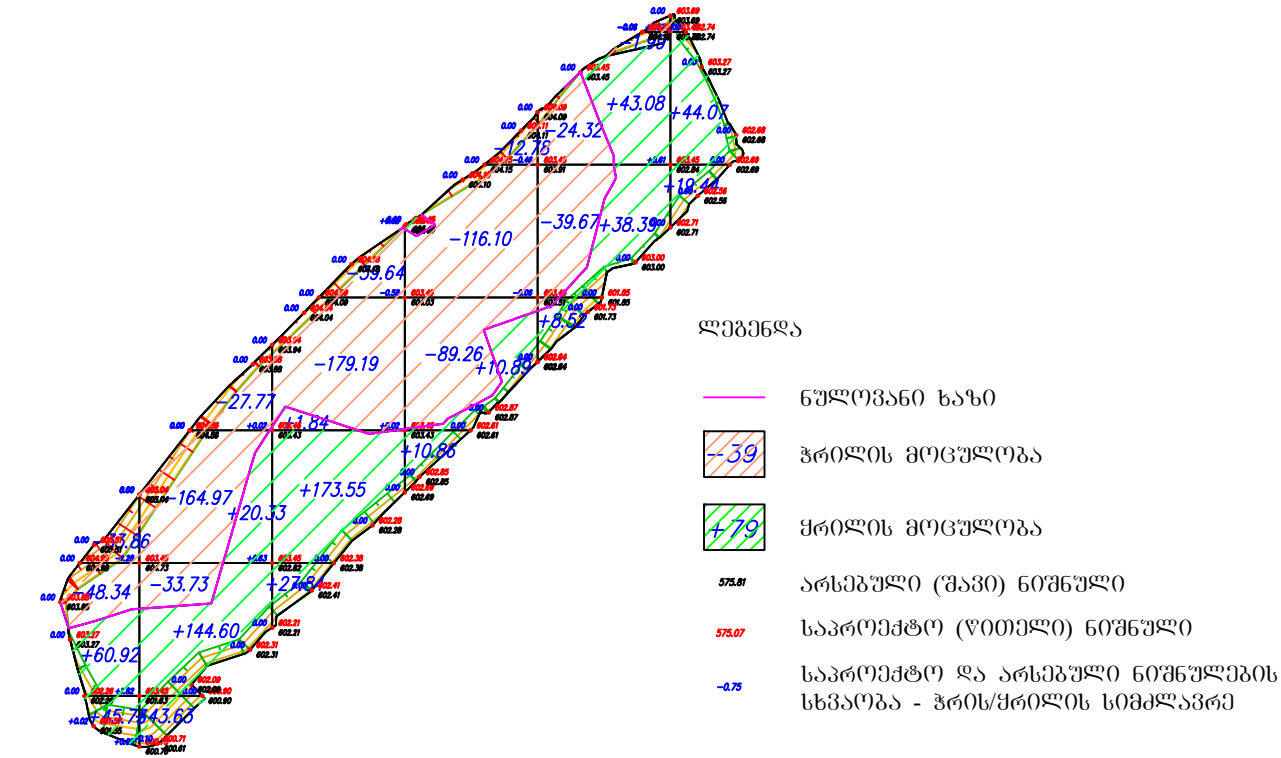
+43.08
+44.07
-24.32
-12.78
+19.44
-116.10
-39.67
+38.39
-39.64
+8.52
-179.19
-89.26
+10.89
-27.77
+1.84
+10.86
-164.97
+173.55
+20.33
-3.86
-48.34
-33.73
+27.78
+144.60
+60.92
+15.75
+43.63

ლეგენდა

ნულოვანი ხაზი

-39 ჭრილის მოცულობა

+79 ყრილის მოცულობა

575.81 არსებული (შავი) ნიშნული

575.07 საპროექტო (წითელი) ნიშნული

-0.75 საპროექტო და არსებული ნიშნულების სხვაობა - ჭრის/ყრილის სიმძლავრე